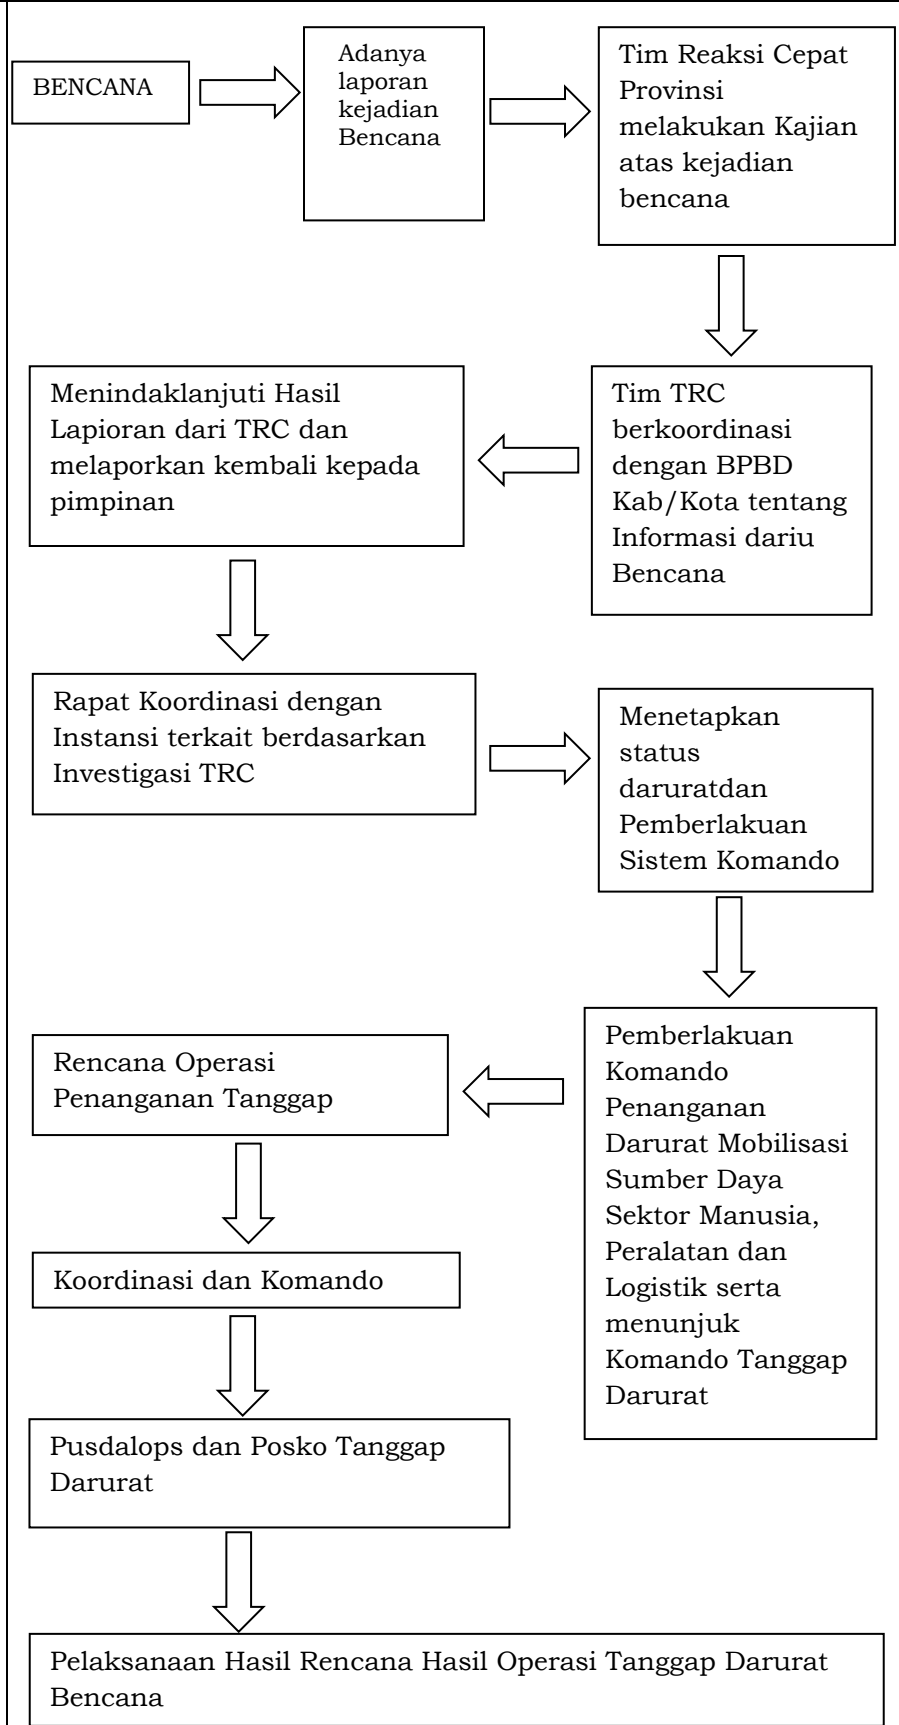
BENCANA

Adanya laporan kejadian Bencana

Tim Reaksi Cepat Provinsi melakukan Kajian atas kejadian bencana

Tim TRC berkoordinasi dengan BPBD Kab/Kota tentang Informasi dariu Bencana

Menindaklanjuti Hasil Lapioran dari TRC dan melaporkan kembali kepada pimpinan

Rapat Koordinasi dengan Instansi terkait berdasarkan Investigasi TRC

Menetapkan status daruratdan Pemberlakuan Sistem Komando

Pemberlakuan Komando Penanganan Darurat Mobilisasi Sumber Daya Sektor Manusia, Peralatan dan Logistik serta menunjuk Komando Tanggap Darurat

Rencana Operasi Penanganan Tanggap

Koordinasi dan Komando

Pusdalops dan Posko Tanggap Darurat

Pelaksanaan Hasil Rencana Hasil Operasi Tanggap Darurat Bencana